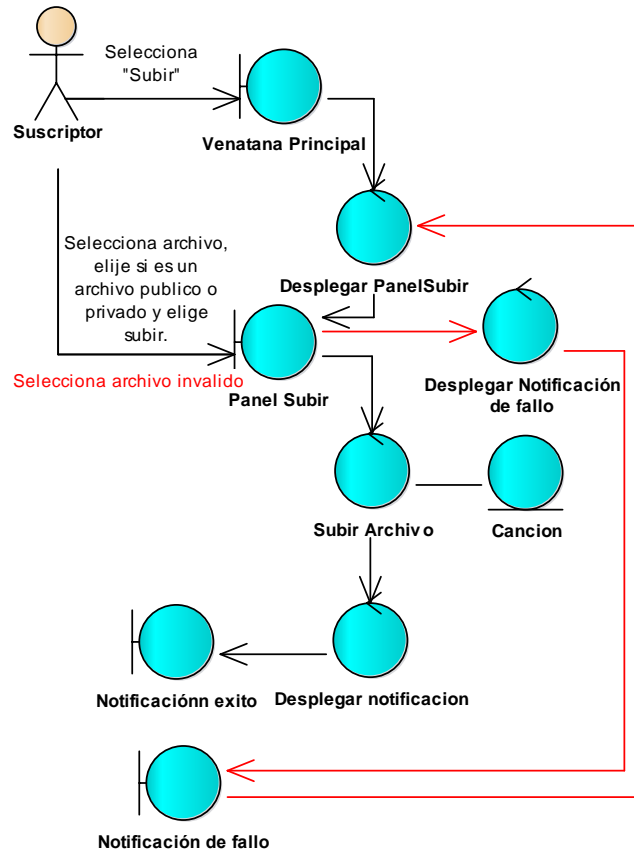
Suscriptor

Selecciona "Subir"

Venatana Principal

Desplegar PanelSubir

Selecciona archivo, elije si es un archivo publico o privado y elige subir.

Selecciona archivo invalido

Panel Subir

Desplegar Notificación de fallo

Subir Archivo

Cancion

Notificaciónn exito

Desplegar notificacion

Notificación de fallo